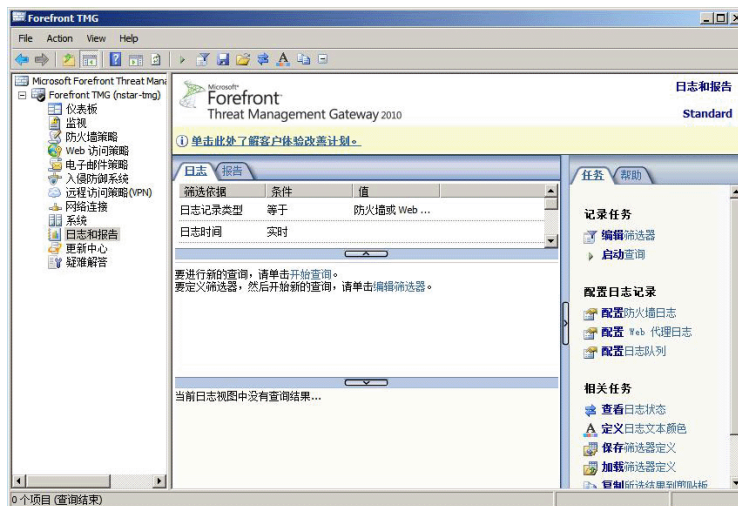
Forefront TMG

File Action View Help

Microsoft Forefront Threat Mana
Forefront TMG (nstar-tmg)
仪表板
监视
防火墙策略
Web 访问策略
电子邮件策略
入侵防御系统
远程访问策略(VPN)
网络连接
系统
日志和报告
更新中心
疑难解答

Microsoft Forefront Threat Management Gateway 2010

日志和报告

Standard

单击此处了解客户体验改善计划。

日志 报告

| 筛选依据 | 条件 | 值 |
|---|---|---|
| 日志记录类型 | 等于 | 防火墙或 Web ... |
| 日志时间 | 实时 | |

要进行新的查询，请单击开始查询。
要定义筛选器，然后开始新的查询，请单击编辑筛选器。

当前日志视图中没有查询结果...

任务 帮助

记录任务
编辑筛选器
启动查询

配置日志记录
配置防火墙日志
配置 Web 代理日志
配置日志队列

相关任务
查看日志状态
定义日志文本颜色
保存筛选器定义
加载筛选器定义
复制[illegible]

0 个项目 (查询结束)